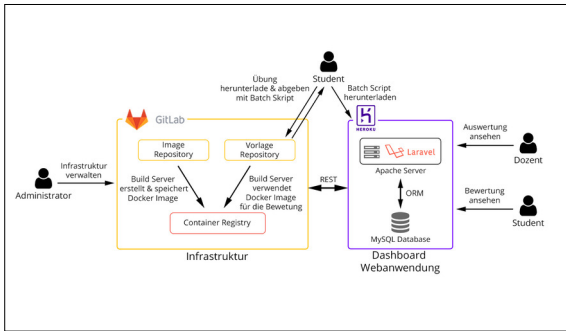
Student

Übung herunterlade & abgeben mit Batch Skript

Batch Script herunterladen

GitLab

Image Repository

Vorlage Repository

Build Server erstellt & speichert Docker Image

Build Server verwendet Docker Image für die Bewetung

Container Registry

Infrastruktur verwalten

Administrator

Infrastruktur

REST

HEROKU

Laravel

Apache Server

ORM

MySQL Database

Dashboard Webanwendung

Auswertung ansehen

Dozent

Bewertung ansehen

Student